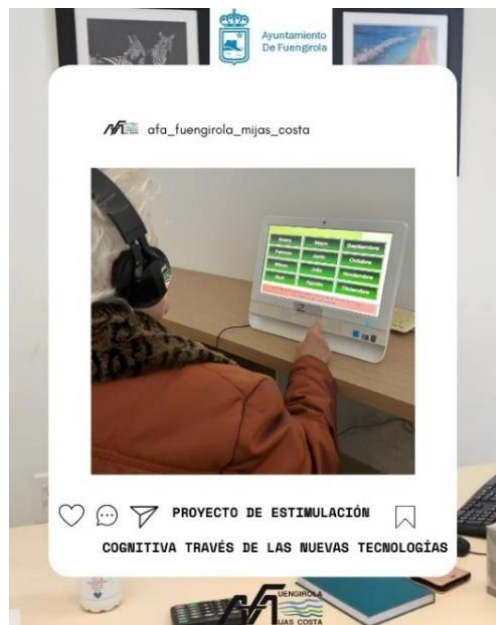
Ayuntamiento De Fuengirola

afa_fuengirola_mijas_costa

Enero Mayo Septiembre
Febrero Junio Octubre
Marzo Julio Noviembre
Abril Agosto Diciembre

PROYECTO DE ESTIMULACIÓN COGNITIVA TRAVÉS DE LAS NUEVAS TECNOLOGÍAS

AFA FUENGIROLA MIJAS COSTA